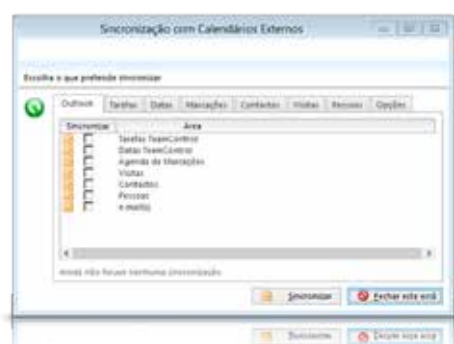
Sincronização com Calendários Externos

Escolha o que pretende sincronizar

Outlook | Tarefas | Datas | Marcações | Contactos | Visitas | Pessoas | Opções

| Sincronizar | Área |
|---|---|
| | Tarefas TeamControl |
| | Datas TeamControl |
| | Agenda de Marcações |
| | Visitas |
| | Contactos |
| | Pessoas |
| | e-mails |

Ainda não foi feita nenhuma sincronização

Sincronizar | Fechar esta área